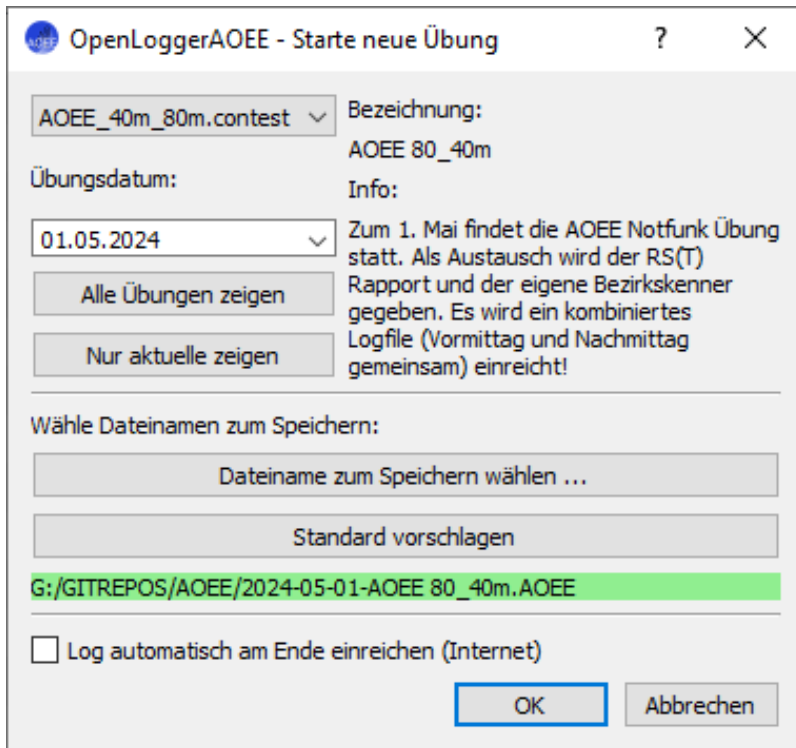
OpenLoggerAOEE - Starte neue Übung ? ✕

AOEE_40m_80m.contest

Übungsdatum:

01.05.2024

Alle Übungen zeigen

Nur aktuelle zeigen

Bezeichnung:

AOEE 80_40m

Info:

Zum 1. Mai findet die AOEE Notfunk Übung statt. Als Austausch wird der RS(T) Rapport und der eigene Bezirkskenner gegeben. Es wird ein kombiniertes Logfile (Vormittag und Nachmittag gemeinsam) einreicht!

Wähle Dateinamen zum Speichern:

Dateiname zum Speichern wählen ...

Standard vorschlagen

G:/GITREPOS/AOEE/2024-05-01-AOEE 80_40m.AOEE

Log automatisch am Ende einreichen (Internet)

OK

Abbrechen